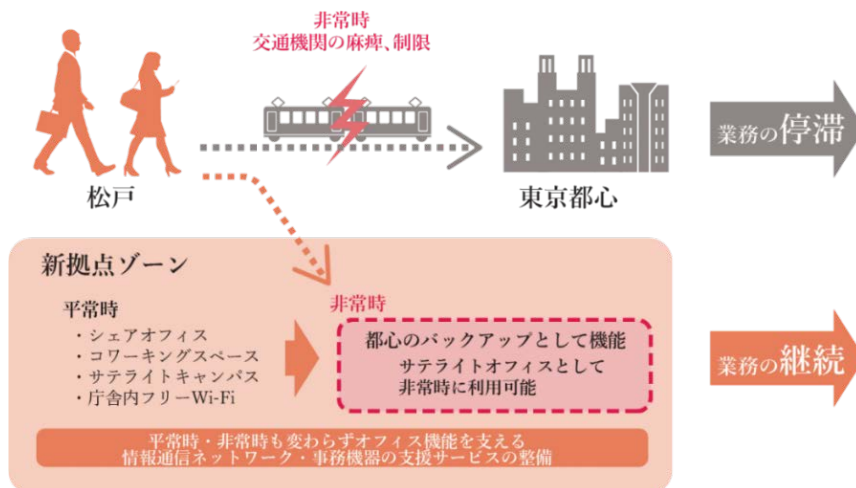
非常時
交通機関の麻痺、制限

業務の停滞

松戸

東京都心

新拠点ゾーン

平常時
・シェアオフィス
・コワーキングスペース
・サテライトキャンパス
・庁舎内フリーWi-Fi

非常時

都心のバックアップとして機能
サテライトオフィスとして
非常時に利用可能

業務の継続

平常時・非常時も変わらずオフィス機能を支える
情報通信ネットワーク・事務機器の支援サービスの整備